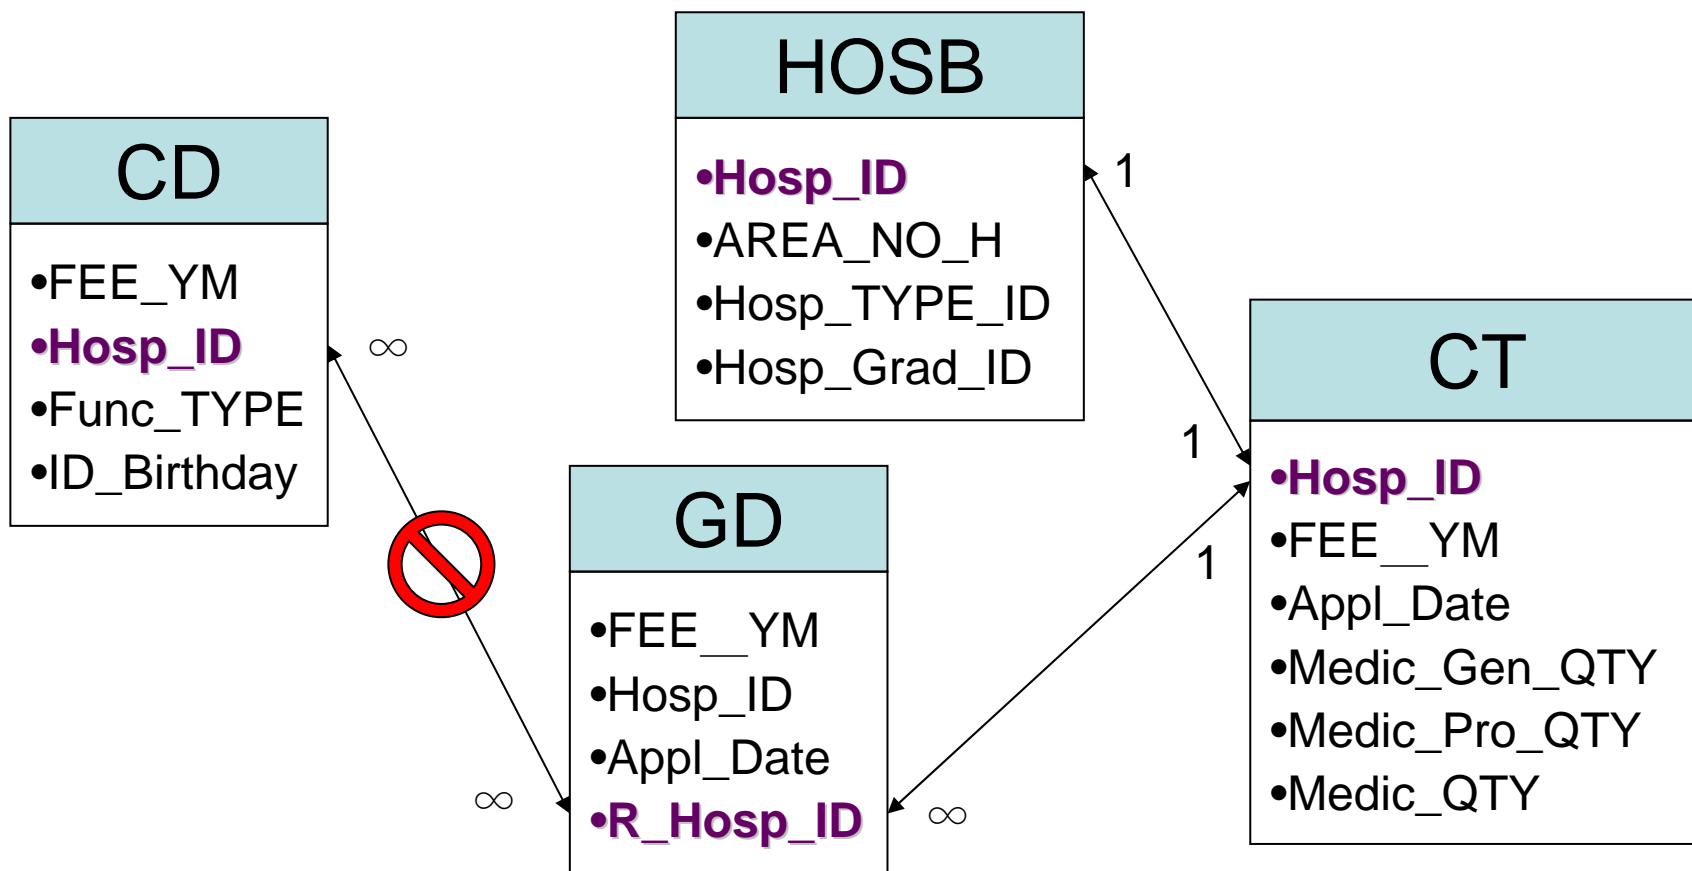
HOSB

•Hosp_ID
•AREA_NO_H
•Hosp_TYPE_ID
•Hosp_Grad_ID

CD

•FEE_YM
•Hosp_ID
•Func_TYPE
•ID_Birthday

CT

•Hosp_ID
•FEE__YM
•Appl_Date
•Medic_Gen_QTY
•Medic_Pro_QTY
•Medic_QTY

GD

•FEE__YM
•Hosp_ID
•Appl_Date
•R_Hosp_ID

1

1

1

$\infty$

$\infty$

$\infty$